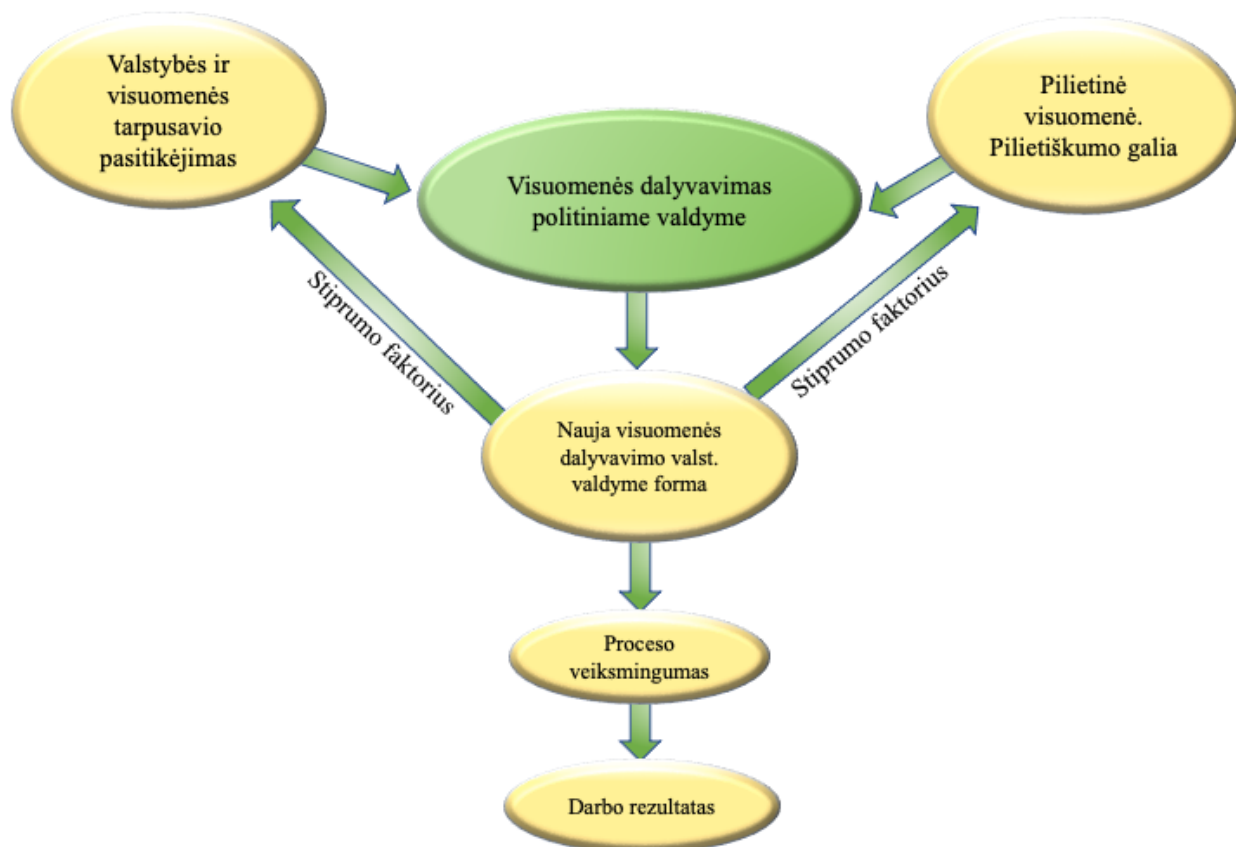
Valstybės ir visuomenės tarpusavio pasitikėjimas

Visuomenės dalyvavimas politiniame valdyme

Pilietinė visuomenė. Pilietiškumo galia

Stiprumo faktorius

Stiprumo faktorius

Nauja visuomenės dalyvavimo valst. valdyme forma

Proceso veiksmingumas

Darbo rezultatas